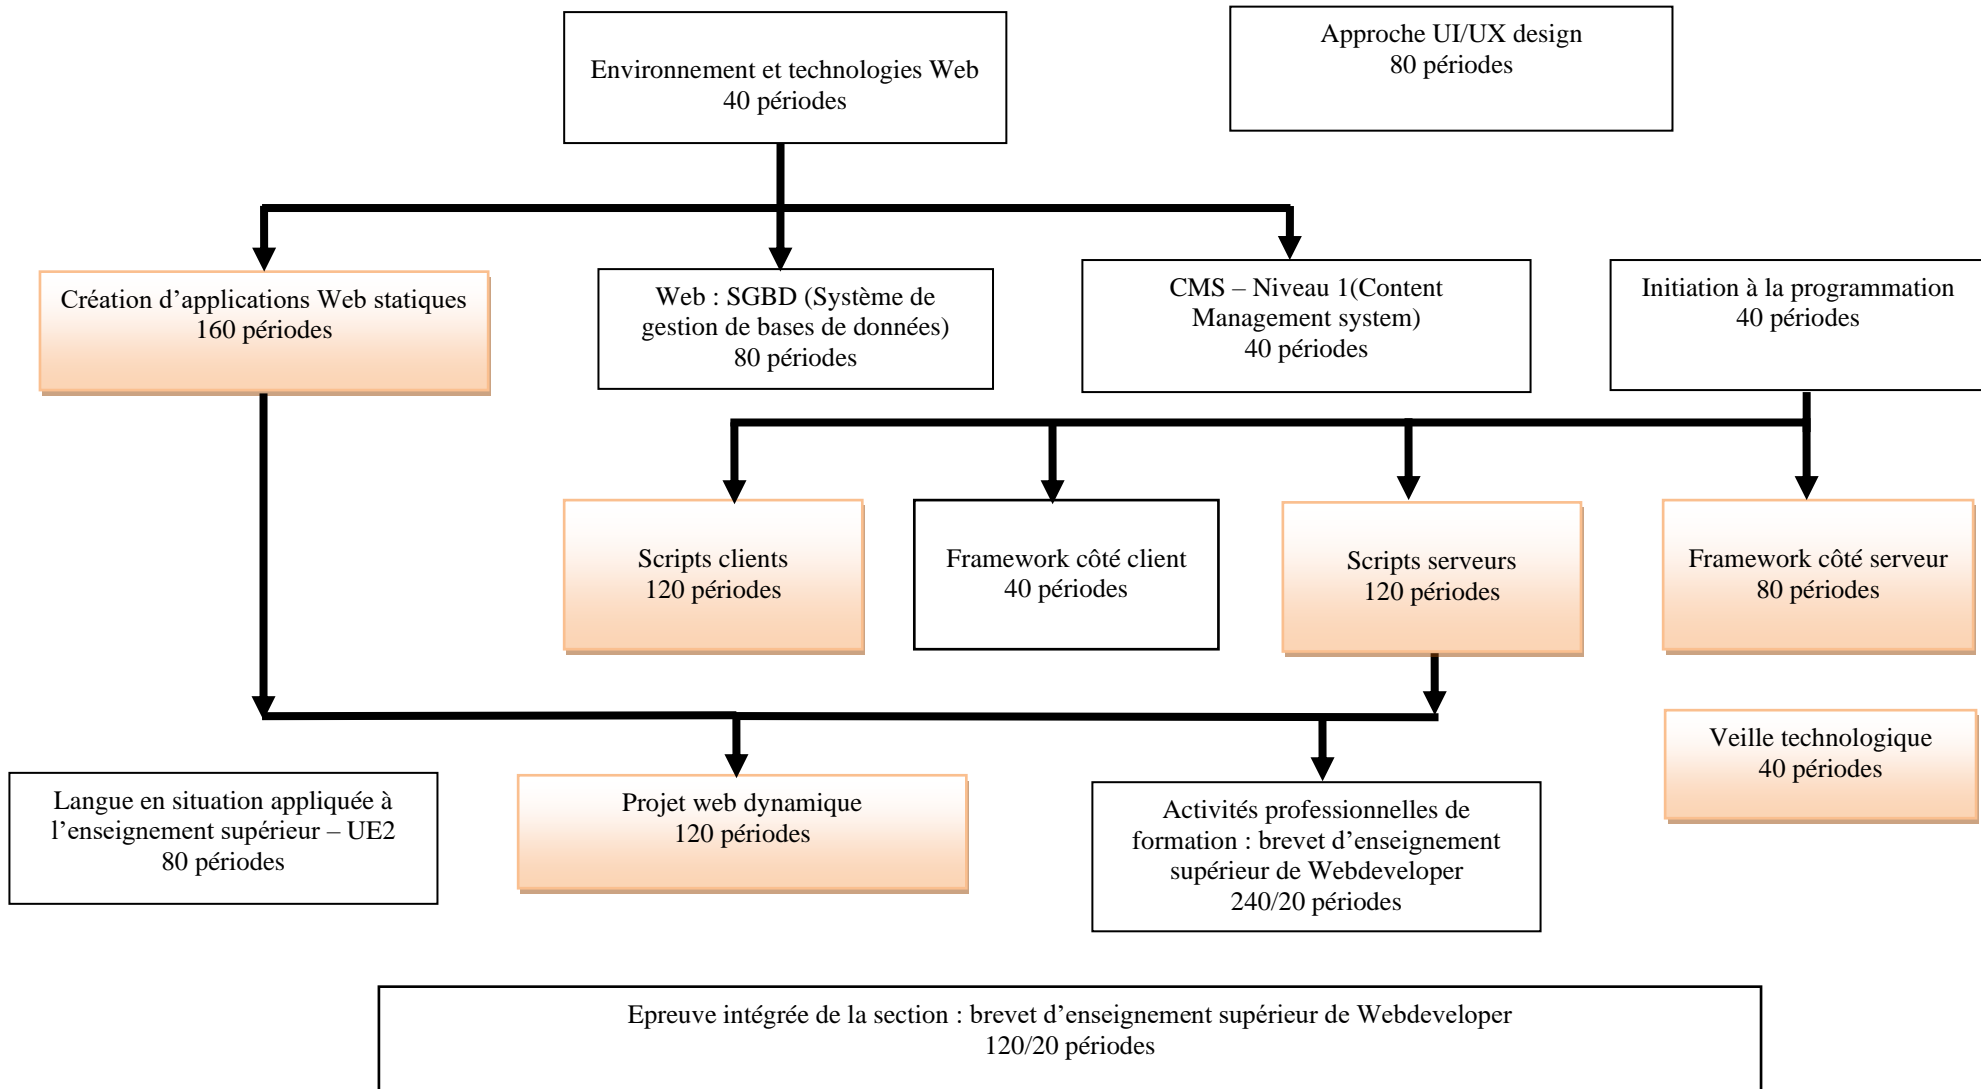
Environnement et technologies Web
40 périodes

Approche UI/UX design
80 périodes

Création d’applications Web statiques
160 périodes

Web : SGBD (Système de gestion de bases de données)
80 périodes

CMS – Niveau 1(Content Management system)
40 périodes

Initiation à la programmation
40 périodes

Scripts clients
120 périodes

Framework côté client
40 périodes

Scripts serveurs
120 périodes

Framework côté serveur
80 périodes

Veille technologique
40 périodes

Langue en situation appliquée à l’enseignement supérieur – UE2
80 périodes

Projet web dynamique
120 périodes

Activités professionnelles de formation : brevet d’enseignement supérieur de Webdeveloper
240/20 périodes

Epreuve intégrée de la section : brevet d’enseignement supérieur de Webdeveloper
120/20 périodes